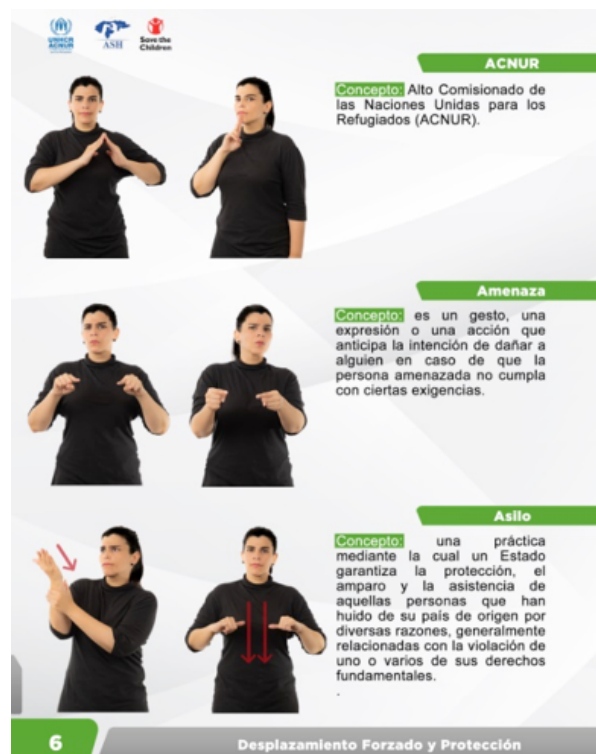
UNHCR ACNUR
ASH
Save the Children

ACNUR

Concepto: Alto Comisionado de las Naciones Unidas para los Refugiados (ACNUR).

Amenaza

Concepto: es un gesto, una expresión o una acción que anticipa la intención de dañar a alguien en caso de que la persona amenazada no cumpla con ciertas exigencias.

Asilo

Concepto: una práctica mediante la cual un Estado garantiza la protección, el amparo y la asistencia de aquellas personas que han huido de su país de origen por diversas razones, generalmente relacionadas con la violación de uno o varios de sus derechos fundamentales.

6

Desplazamiento Forzado y Protección